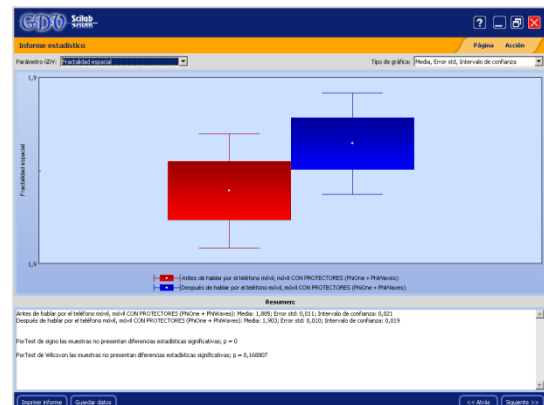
GDV Scilab

Informe estadístico

Página Acción

Parámetro GDV: Fractalidad espacial

Tipo de gráfica: Media, Error std, Intervalo de confianza

1,9

Fractalidad espacial

1,9

Antes de hablar por el teléfono móvil, móvil CON PROTECTORES (PhiOne + PhiWaves)

Después de hablar por el teléfono móvil, móvil CON PROTECTORES (PhiOne + PhiWaves)

Resumen:

Antes de hablar por el teléfono móvil, móvil CON PROTECTORES (PhiOne + PhiWaves): Media: 1,889; Error std: 0,011; Intervalo de confianza: 0,021
Después de hablar por el teléfono móvil, móvil CON PROTECTORES (PhiOne + PhiWaves): Media: 1,903; Error std: 0,010; Intervalo de confianza: 0,019

Por Test de signo las muestras no presentan diferencias estadísticas significativas; p = 0

Por Test de Wilcoxon las muestras no presentan diferencias estadísticas significativas; p = 0,168807

Imprimir informe Guardar datos

<< Atrás Siguiente >>